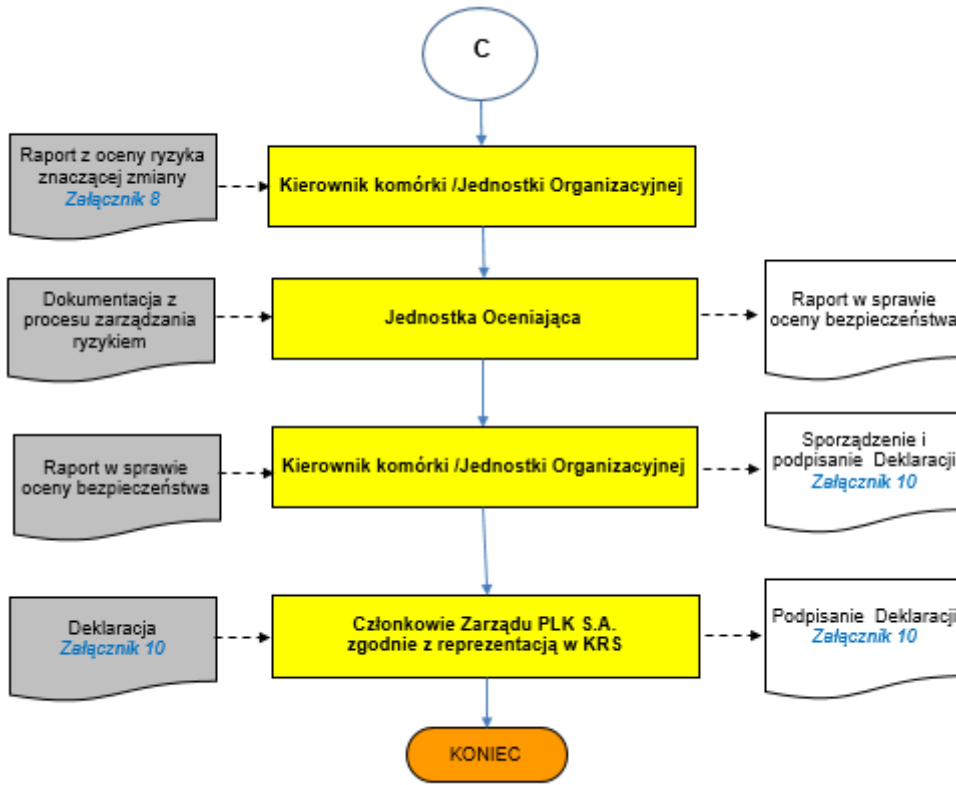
C

Raport z oceny ryzyka znaczącej zmiany
Załącznik 8

Kierownik komórki /Jednostki Organizacyjnej

Dokumentacja z procesu zarządzania ryzykiem

Jednostka Oceniająca

Raport w sprawie oceny bezpieczeństwa

Raport w sprawie oceny bezpieczeństwa

Kierownik komórki /Jednostki Organizacyjnej

Sporządzenie i podpisanie Deklaracji
Załącznik 10

Deklaracja
Załącznik 10

Członkowie Zarządu PLK S.A. zgodnie z reprezentacją w KRS

Podpisanie Deklaracji
Załącznik 10

KONIEC